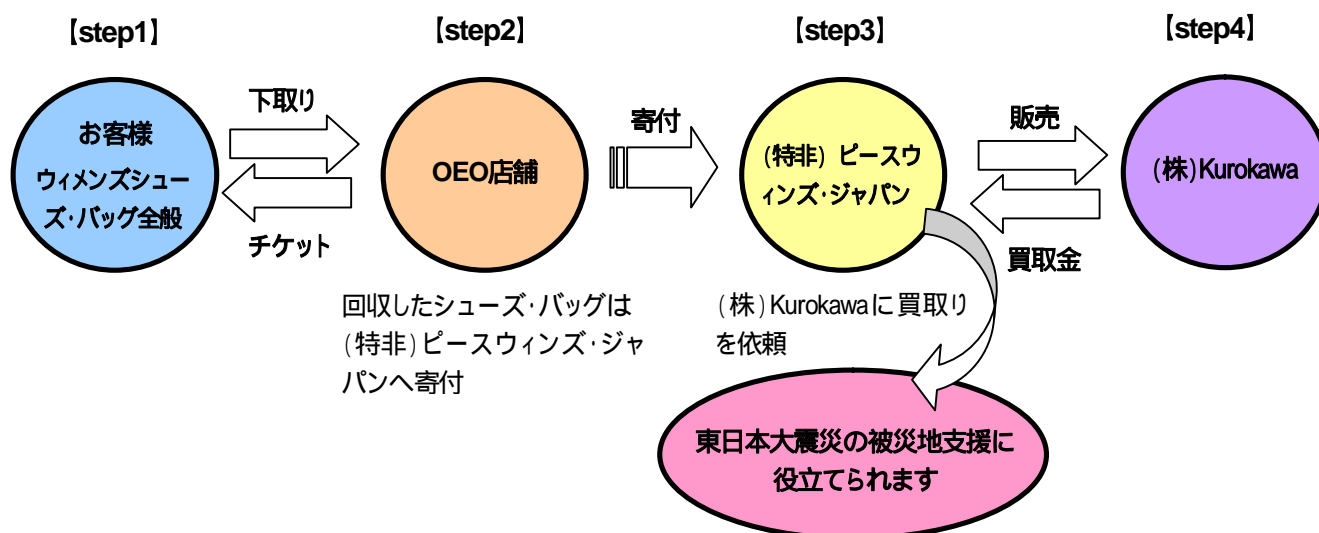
【step1】

お客様
ウィメンズシューズ・バッグ全般

下取り

チケット

【step2】

OEO店舗

回収したシューズ・バッグは（特非）ピースウィンズ・ジャパンへ寄付

寄付

【step3】

（特非）ピースウィンズ・ジャパン

（株）Kurokawaに買取りを依頼

販売

買取金

【step4】

（株）Kurokawa

東日本大震災の被災地支援に役立てられます